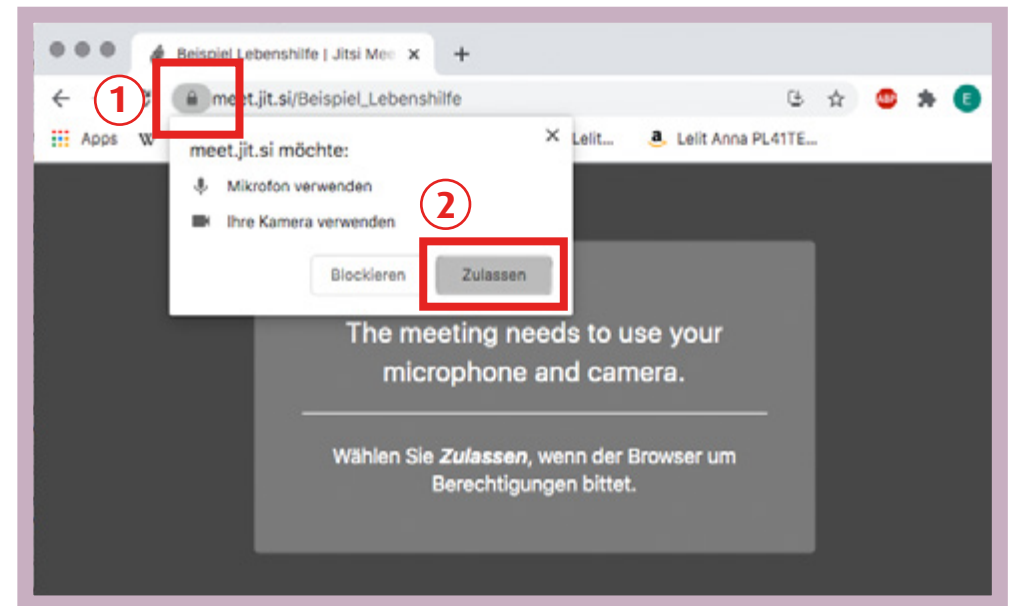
Beispiel Lebenshilfe | Jitsi Mee ×

+

①

meet.jit.si/Beispiel_Lebenshilfe

ABP

E

Apps

W

Lelit...

Lelit Anna PL41TE...

meet.jit.si möchte:

×

Mikrofon verwenden

Ihre Kamera verwenden

②

Blockieren

Zulassen

The meeting needs to use your microphone and camera.

Wählen Sie *Zulassen*, wenn der Browser um Berechtigungen bittet.